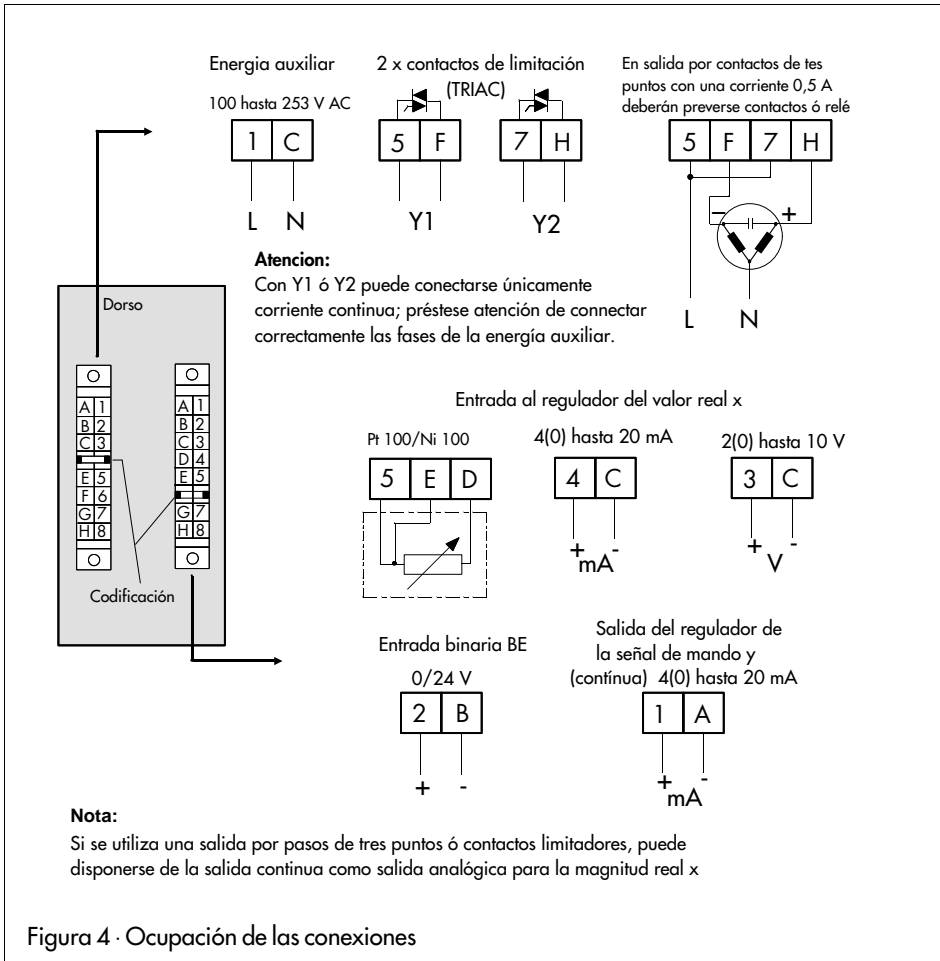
Energia auxiliar

100 hasta 253 V AC

1 C

L N

2 x contactos de limitación (TRIAC)

5 F

Y1

7 H

Y2

En salida por contactos de tes puntos con una corriente 0,5 A deberán preverse contactos ó relé

5 F 7 H

- +

L N

**Atencion:**
Con Y1 ó Y2 puede conectarse únicamente corriente continua; préstese atención de connectar correctamente las fases de la energía auxiliar.

Dorso

A 1
B 2
C 3
E 5
F 6
G 7
H 8

A 1
B 2
C 3
D 4
E 5
G 7
H 8

Codificación

Entrada al regulador del valor real x

Pt 100/Ni 100

5 E D

4(0) hasta 20 mA

4 C

+ mA -

2(0) hasta 10 V

3 C

+ V -

Entrada binaria BE

0/24 V

2 B

+ -

Salida del regulador de la señal de mando y (contínua) 4(0) hasta 20 mA

1 A

+ mA -

**Nota:**
Si se utiliza una salida por pasos de tres puntos ó contactos limitadores, puede disponerse de la salida continua como salida analógica para la magnitud real x

Figura 4 · Ocupación de las conexiones